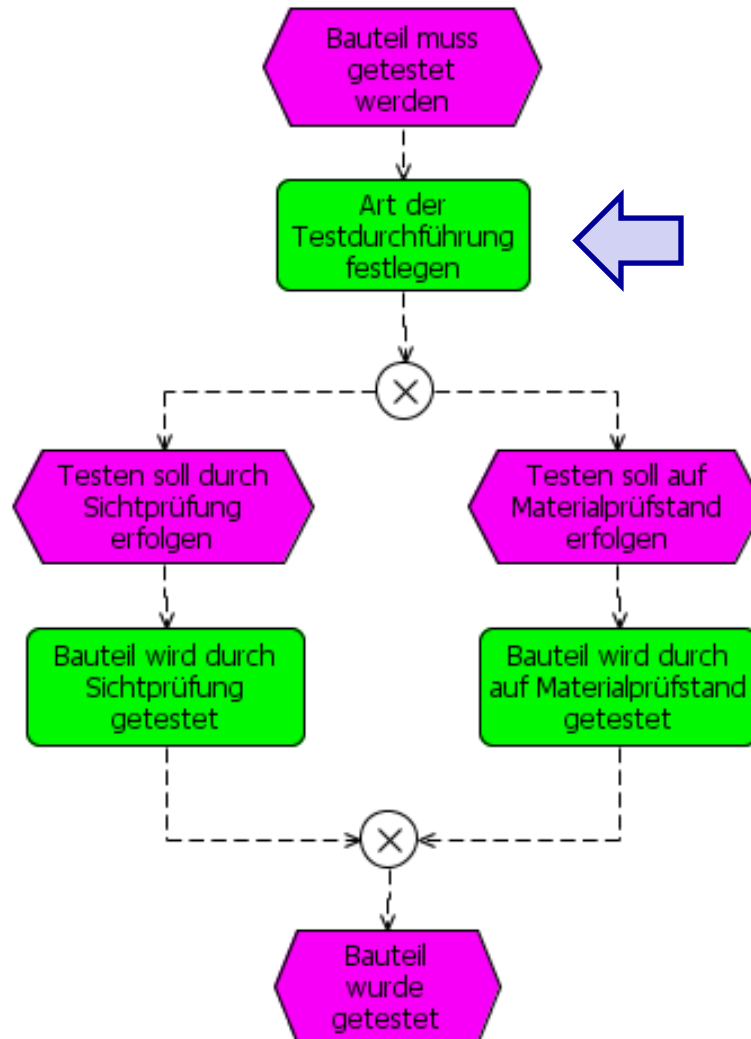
Bauteil muss getestet werden

Art der Testdurchführung festlegen

Testen soll durch Sichtprüfung erfolgen

Testen soll auf Materialprüfstand erfolgen

Bauteil wird durch Sichtprüfung getestet

Bauteil wird durch auf Materialprüfstand getestet

Bauteil wurde getestet